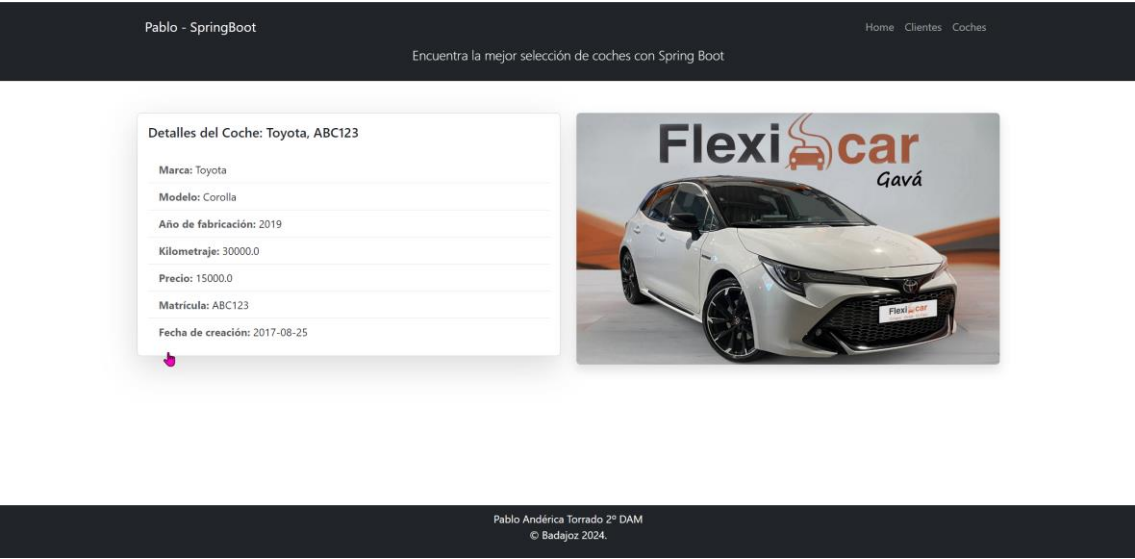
Pablo - SpringBoot

Home Clientes Coches

Encuentra la mejor selección de coches con Spring Boot

Detalles del Coche: Toyota, ABC123

Marca: Toyota

Modelo: Corolla

Año de fabricación: 2019

Kilometraje: 30000.0

Precio: 15000.0

Matrícula: ABC123

Fecha de creación: 2017-08-25

Flexicar Gavá

Flexicar

Pablo Andérica Torrado 2º DAM
© Badajoz 2024.